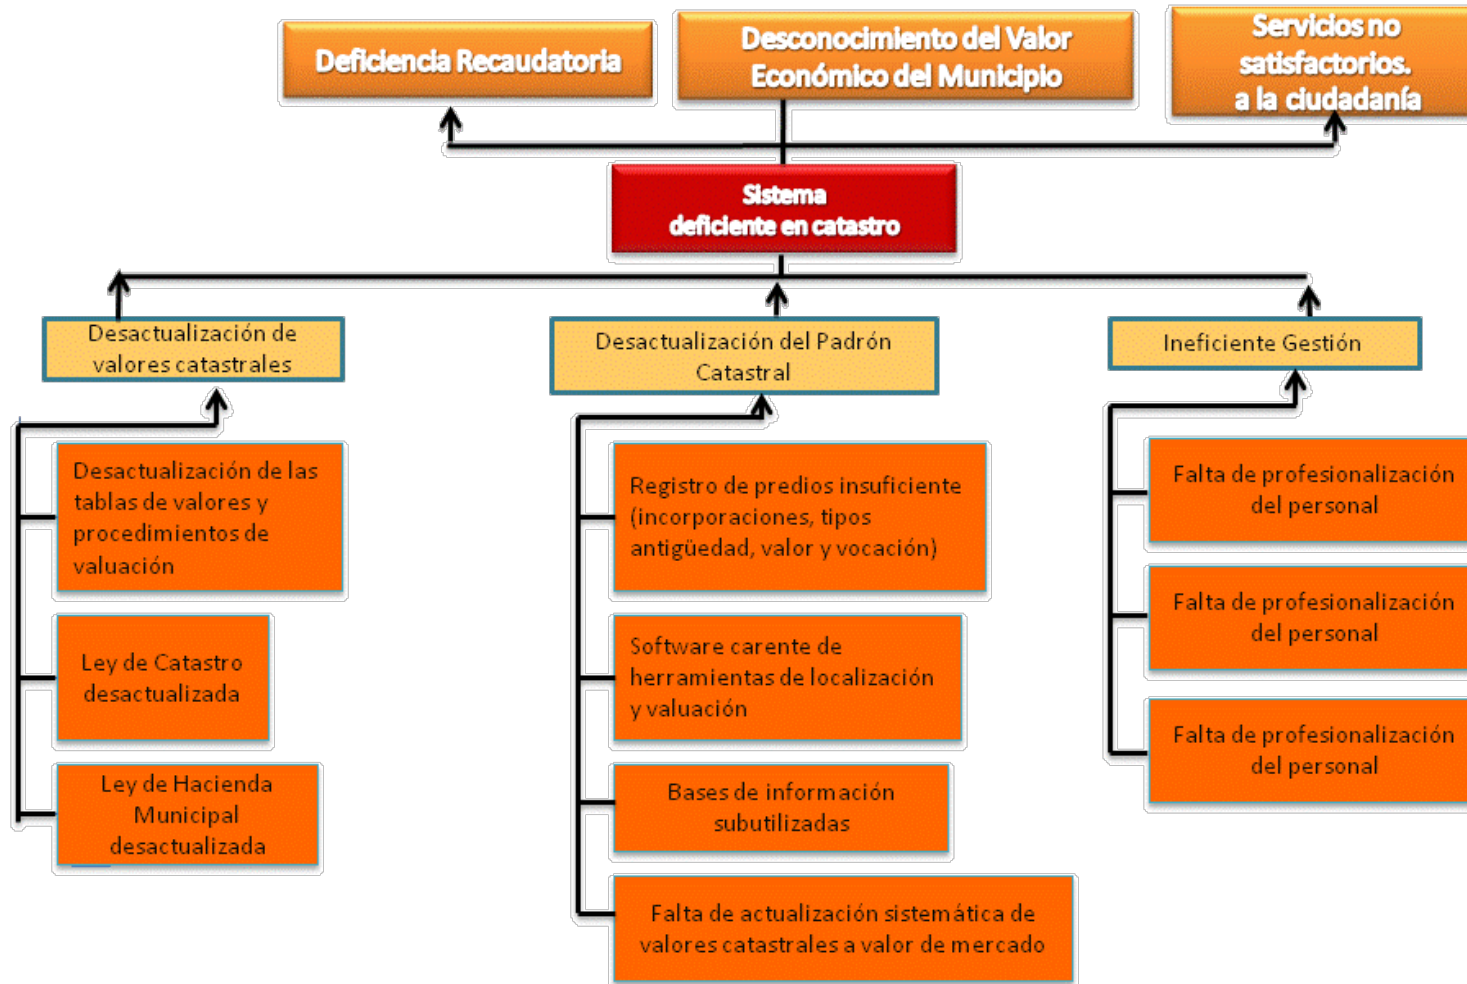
Deficiencia Recaudatoria

Desconocimiento del Valor Económico del Municipio

Servicios no satisfactorios. a la ciudadanía

Sistema deficiente en catastro

Desactualización de valores catastrales

Desactualización del Padrón Catastral

Ineficiente Gestión

Desactualización de las tablas de valores y procedimientos de valuación

Ley de Catastro desactualizada

Ley de Hacienda Municipal desactualizada

Registro de predios insuficiente (incorporaciones, tipos antigüedad, valor y vocación)

Software carente de herramientas de localización y valuación

Bases de información subutilizadas

Falta de actualización sistemática de valores catastrales a valor de mercado

Falta de profesionalización del personal

Falta de profesionalización del personal

Falta de profesionalización del personal